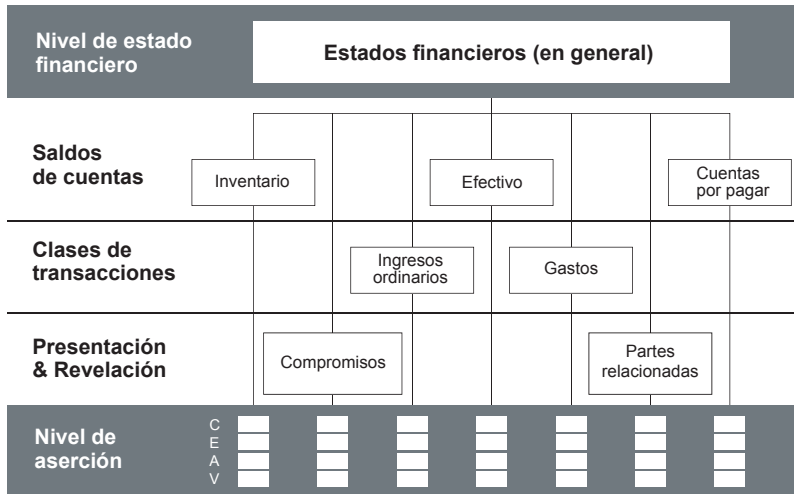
Nivel de estado financiero

Estados financieros (en general)

Saldos de cuentas

Inventario

Efectivo

Cuentas por pagar

Clases de transacciones

Ingresos ordinarios

Gastos

Presentación & Revelación

Compromisos

Partes relacionadas

Nivel de aserción

C
E
A
V